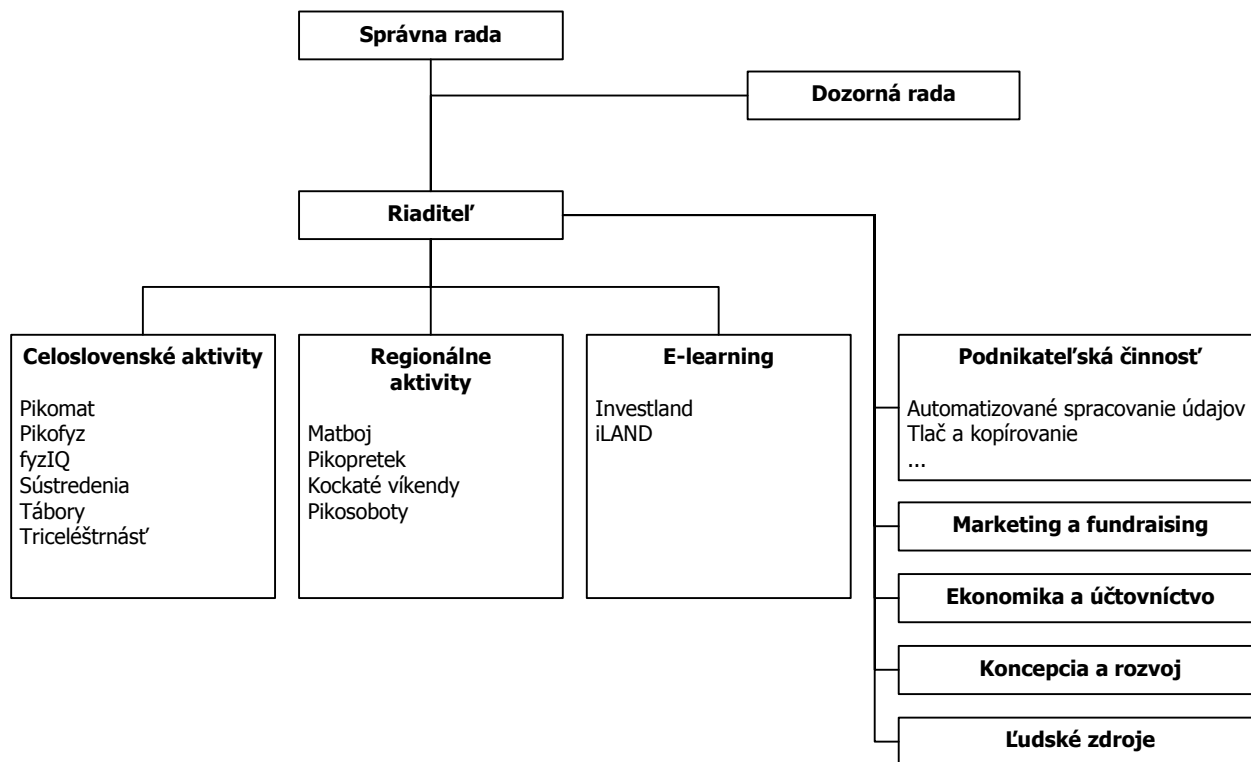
Správna rada

Dozorná rada

Riaditeľ

Celoslovenské aktivity

Pikomat
Pikofyz
fyzIQ
Sústredenia
Tábory
Triceléštrnásť

Regionálne aktivity

Matboj
Pikopretek
Kockaté víkendy
Pikosoboty

E-learning

Investland
iLAND

Podnikateľská činnosť

Automatizované spracovanie údajov
Tlač a kopírovanie
...

Marketing a fundraising

Ekonomika a účtovníctvo

Koncepcia a rozvoj

Ľudské zdroje